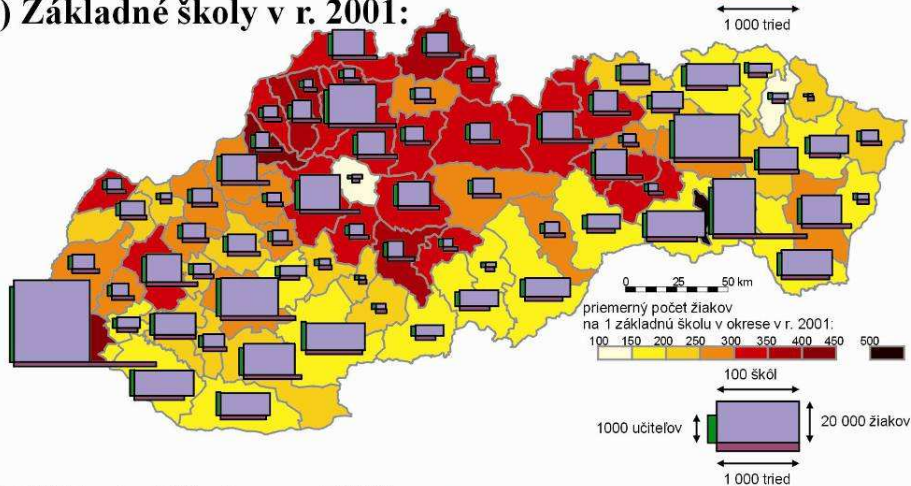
) Základné školy v r. 2001:

1 000 tried

0 25 50 km

priemerný počet žiakov na 1 základnú školu v okrese v r. 2001:

100 150 200 250 300 350 400 450 500

100 škôl

1000 učiteľov

20 000 žiakov

1 000 tried